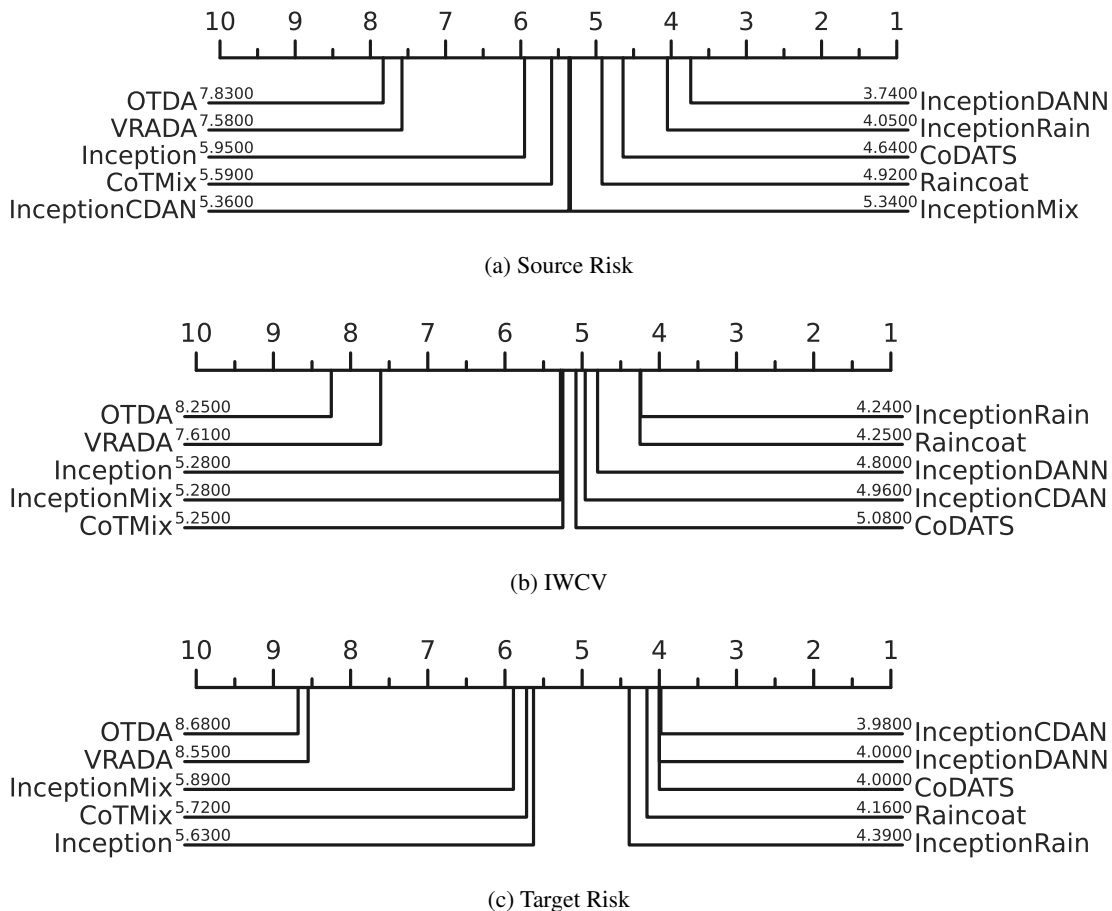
10 9 8 7 6 5 4 3 2 1

OTDA 7.8300
VRADA 7.5800
Inception 5.9500
CoTMix 5.5900
InceptionCDAN 5.3600

3.7400 InceptionDANN
4.0500 InceptionRain
4.6400 CoDATS
4.9200 Raincoat
5.3400 InceptionMix

(a) Source Risk

10 9 8 7 6 5 4 3 2 1

OTDA 8.2500
VRADA 7.6100
Inception 5.2800
InceptionMix 5.2800
CoTMix 5.2500

4.2400 InceptionRain
4.2500 Raincoat
4.8000 InceptionDANN
4.9600 InceptionCDAN
5.0800 CoDATS

(b) IWCV

10 9 8 7 6 5 4 3 2 1

OTDA 8.6800
VRADA 8.5500
InceptionMix 5.8900
CoTMix 5.7200
Inception 5.6300

3.9800 InceptionCDAN
4.0000 InceptionDANN
4.0000 CoDATS
4.1600 Raincoat
4.3900 InceptionRain

(c) Target Risk